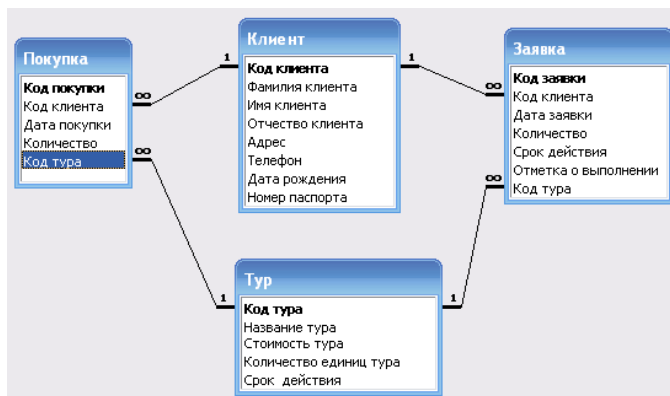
Покупка
Код покупки
Код клиента
Дата покупки
Количество
Код тура

Клиент
Код клиента
Фамилия клиента
Имя клиента
Отчество клиента
Адрес
Телефон
Дата рождения
Номер паспорта

Заявка
Код заявки
Код клиента
Дата заявки
Количество
Срок действия
Отметка о выполнении
Код тура

Тур
Код тура
Название тура
Стоимость тура
Количество единиц тура
Срок действия

1
∞
1
∞
∞
1
∞
1